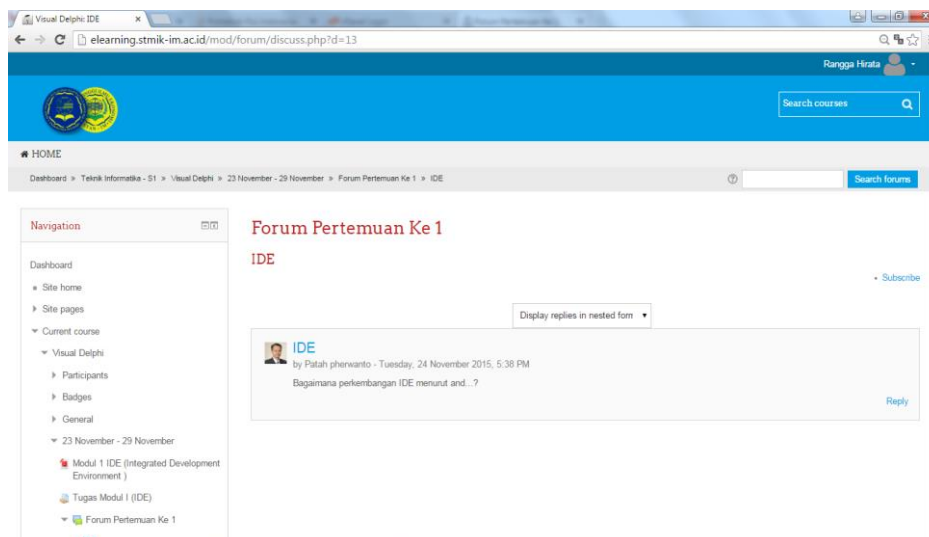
Visual Delphi: IDE ×

elearning.stmik-im.ac.id/mod/forum/discuss.php?d=13

Rangga Hirata

Search courses

HOME

Dashboard » Teknik Informatika - S1 » Visual Delphi » 23 November - 29 November » Forum Pertemuan Ke 1 » IDE

Search forums

Navigation

Dashboard

Site home

Site pages

Current course

Visual Delphi

Participants

Badges

General

23 November - 29 November

Modul 1 IDE (Integrated Development Environment )

Tugas Modul I (IDE)

Forum Pertemuan Ke 1

Forum Pertemuan Ke 1

IDE

Subscribe

Display replies in nested form

IDE

by Patah pherwanto - Tuesday, 24 November 2015, 5:38 PM

Bagaimana perkembangan IDE menurut and...?

Reply